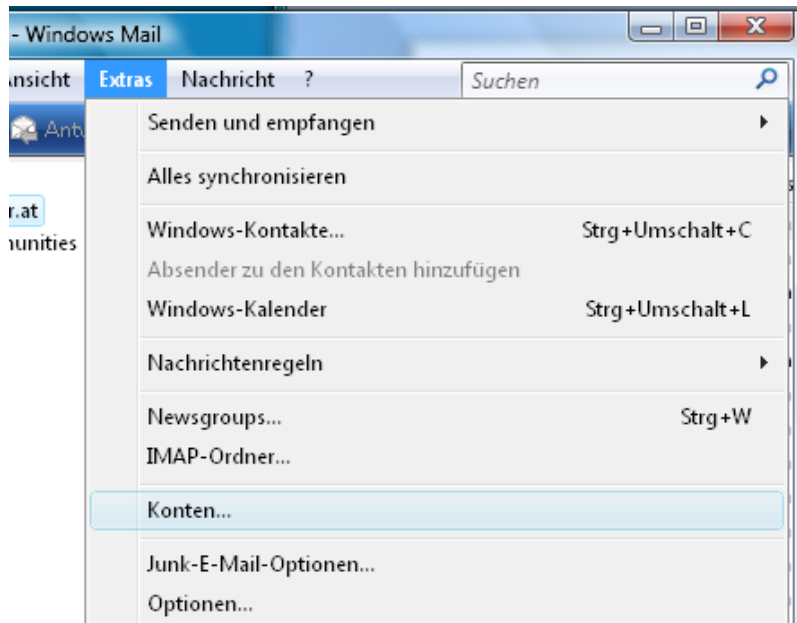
- Windows Mail

nsicht Extras Nachricht ?

Suchen

Antv

r.at

nunities

Senden und empfangen

Alles synchronisieren

Windows-Kontakte... Strg+Umschalt+C

Absender zu den Kontakten hinzufügen

Windows-Kalender Strg+Umschalt+L

Nachrichtenregeln

Newsgroups... Strg+W

IMAP-Ordner...

Konten...

Junk-E-Mail-Optionen...

Optionen...